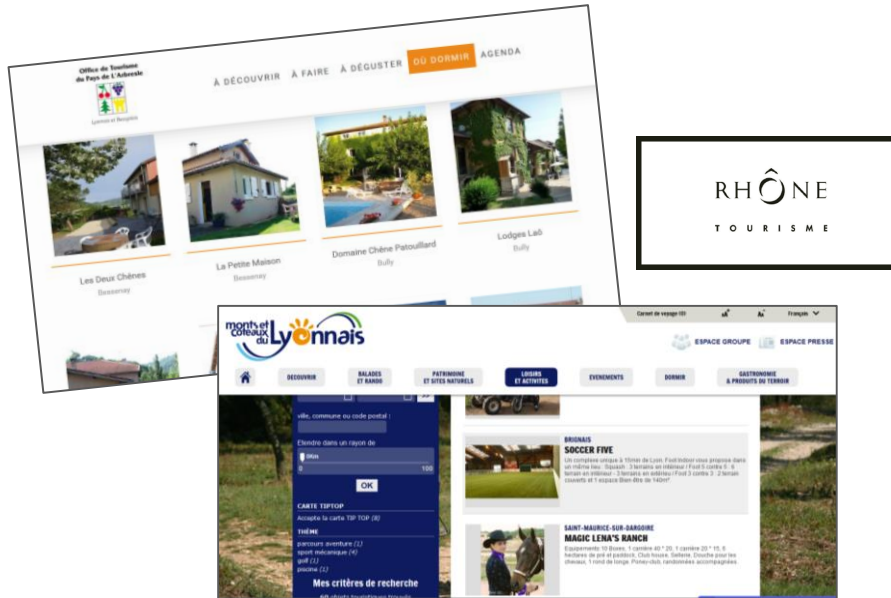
Office de Tourisme du Pays de L'Arbresle

Lyonnais et Beaujolais

À DÉCOUVRIR À FAIRE À DÉGUSTER DU DORMIR AGENDA

Les Deux Chênes
Bessenay

La Petite Maison
Bessenay

Domaine Chêne Patouillard
Bully

Lodges Laö
Bully

RHÔNE
TOURISME

monts et coteaux du Lyonnais

Carnet de voyage (0) Français

ESPACE GROUPE ESPACE PRESSE

DECOUVRIR BALADES ET RANDO PATRIMOINE ET SITES NATURELS LOISIRS ET ACTIVITES EVENEMENTS DORMIR GASTRONOMIE & PRODUITS DU TERROIR

ville, commune ou code postal :

Etendre dans un rayon de
0Km
0 100
OK

CARTE TIPTOP
Accepte la carte TIP TOP (8)

THÈME
parcours aventure (1)
sport mécanique (4)
golf (1)
piscine (1)

Mes critères de recherche

BRIGNAIS
SOCCER FIVE
Un complexe unique à 10min de Lyon. Foot indoor vous propose dans un même lieu : Squash - 3 terrains en intérieur / Foot 5 contre 5 : 6 terrains en intérieur - 3 terrains en extérieur / Foot 3 contre 3 : 2 terrain couverts et 1 espace Bien-être de 140m²

SAINT-MAURICE-SUR-DARGOIRE
MAGIC LENA'S RANCH
Equipements 10 Boxes, 1 carrière 40 * 20, 1 carrière 20 * 15, 6 hectares de pré et paddock. Club house, Sellerie. Douche pour les chevaux, 1 rond de longe. Poney-club, randonnées accompagnées.